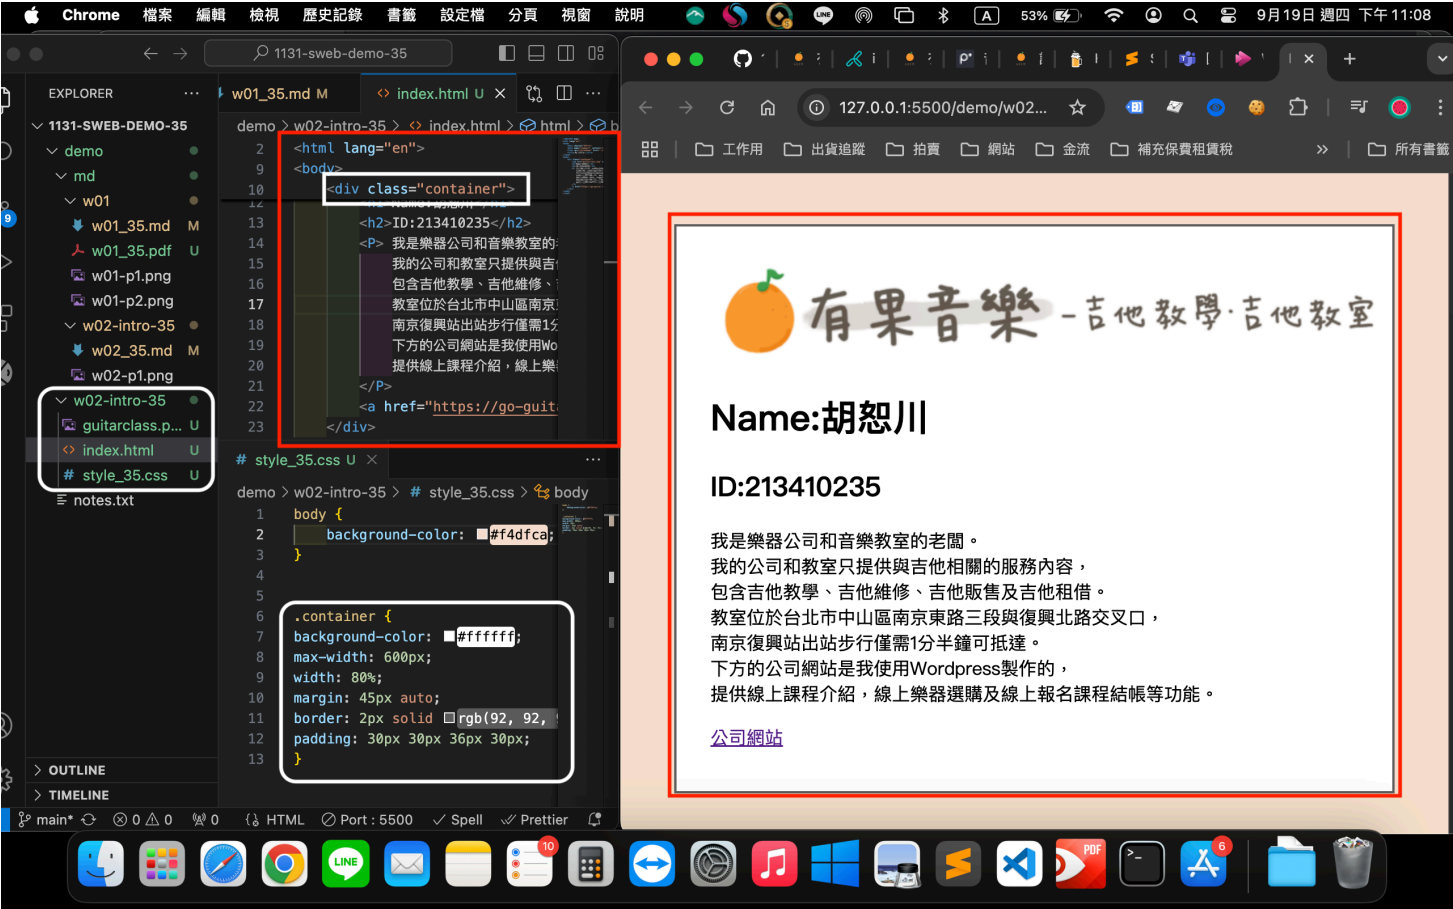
Chrome 檔案 編輯 檢視 歷史記錄 書籤 設定檔 分頁 視窗 說明 A 53% 9月19日 週四 下午11:08

1131-sweb-demo-35

EXPLORER ...
1131-SWEB-DEMO-35
demo
md
w01
w01_35.md M
w01_35.pdf U
w01-p1.png
w01-p2.png
w02-intro-35
w02_35.md M
w02-p1.png
w02-intro-35
guitarclass.p... U
index.html U
style_35.css U
notes.txt

OUTLINE
TIMELINE

w01_35.md M
index.html U

demo > w02-intro-35 > index.html > html > b

2 <html lang="en">
9 <body>
10 <div class="container">
13 <h2>ID:213410235</h2>
14 <P> 我是樂器公司和音樂教室的
15 我的公司和教室只提供與吉
16 包含吉他教學、吉他維修、
17 教室位於台北市中山區南京
18 南京復興站出站步行僅需1分
19 下方的公司網站是我使用Wo
20 提供線上課程介紹，線上樂
21 </P>
22 <a href="https://go-guit
23 </div>

style_35.css U

demo > w02-intro-35 > style_35.css > body
1 body {
2 background-color: #f4dfca;
3 }
4
5
6 .container {
7 background-color: #ffffff;
8 max-width: 600px;
9 width: 80%;
10 margin: 45px auto;
11 border: 2px solid rgb(92, 92,
12 padding: 30px 30px 36px 30px;
13 }

main* 0 0 0 HTML Port : 5500 Spell Prettier

127.0.0.1:5500/demo/w02...

工作用 出貨追蹤 拍賣 網站 金流 補充保費租賃稅 » 所有書籤

有果音樂 - 吉他教學·吉他教室

Name:胡恕川

ID:213410235

我是樂器公司和音樂教室的老闆。
我的公司和教室只提供與吉他相關的服務內容，
包含吉他教學、吉他維修、吉他販售及吉他租借。
教室位於台北市中山區南京東路三段與復興北路交叉口，
南京復興站出站步行僅需1分半鐘可抵達。
下方的公司網站是我使用Wordpress製作的，
提供線上課程介紹，線上樂器選購及線上報名課程結帳等功能。

公司網站

10 6